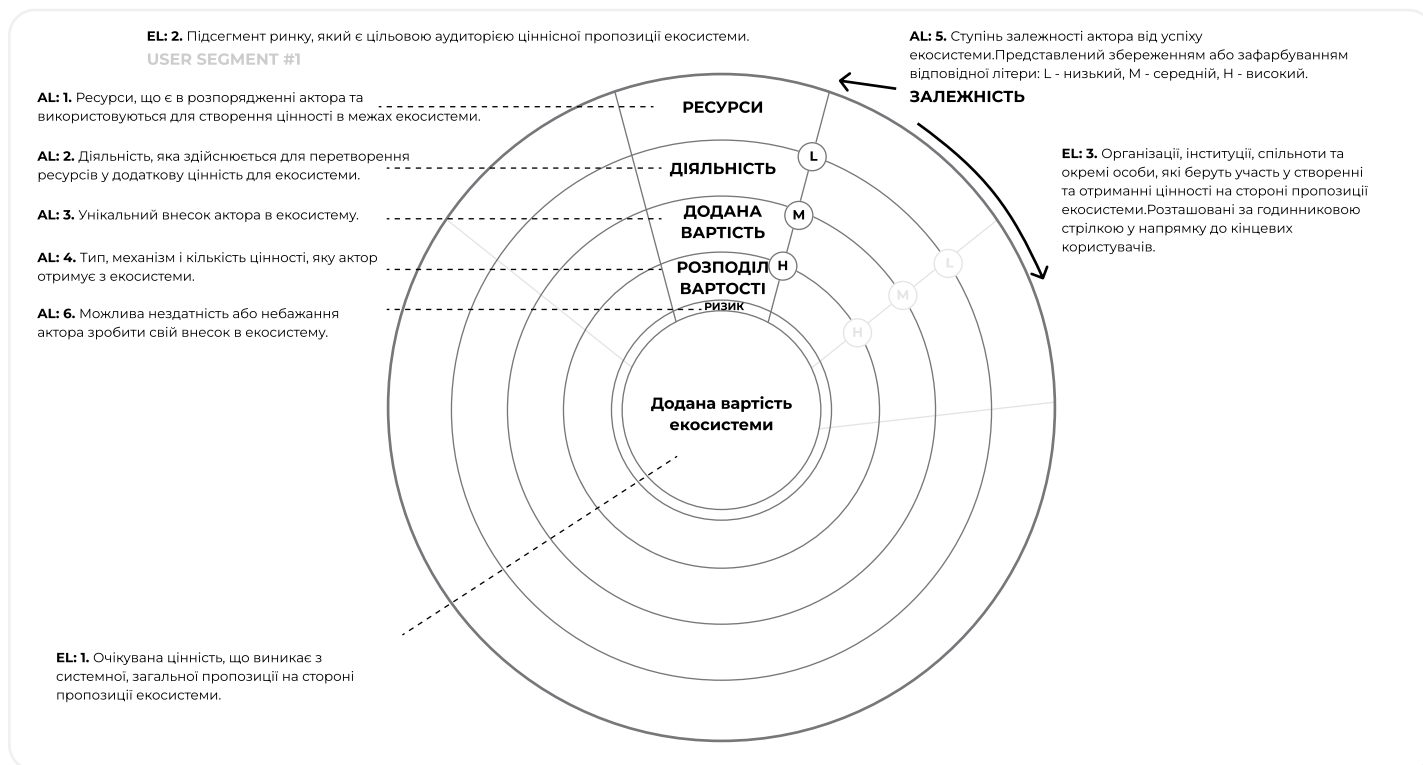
**EL: 2.** Підсегмент ринку, який є цільовою аудиторією ціннісної пропозиції екосистеми.
USER SEGMENT #1

**AL: 5.** Ступінь залежності актора від успіху екосистеми.Представлений збереженям або зафарбуванням відповідної літери: L - низький, M - середній, H - високий.
ЗАЛЕЖНІСТЬ

**AL: 1.** Ресурси, що є в розпорядженні актора та використовуються для створення цінності в межах екосистеми.

**AL: 2.** Діяльність, яка здійснюється для перетворення ресурсів у додаткову цінність для екосистеми.

**AL: 3.** Унікальний внесок актора в екосистему.

**AL: 4.** Тип, механізм і кількість цінності, яку актор отримує з екосистеми.

**AL: 6.** Можлива нездатність або небажання актора зробити свій внесок в екосистему.

**EL: 3.** Організації, інституції, спільноти та окремі особи, які беруть участь у створенні та отриманні цінності на стороні пропозиції екосистеми.Розташовані за годинниковою стрілкою у напрямку до кінцевих користувачів.

РЕСУРСИ
ДІЯЛЬНІСТЬ
ДОДАНА ВАРТІСТЬ
РОЗПОДІЛ ВАРТОСТІ
РИЗИК
L
M
H
L
M
H
Додана вартість екосистеми

**EL: 1.** Очікувана цінність, що виникає з системної, загальної пропозиції на стороні пропозиції екосистеми.